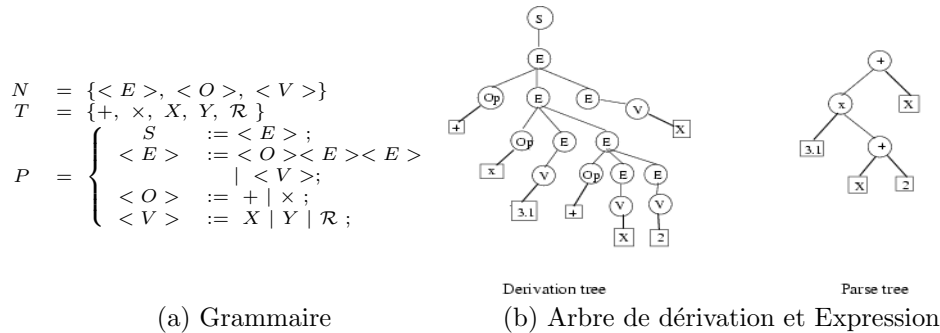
$N = \{<E>, <O>, <V>\}$
$T = \{+, \times, X, Y, \mathcal{R}\}$
$P = \begin{cases} S := <E> ; \\ <E> := <O><E><E> \\ \quad\quad | <V>; \\ <O> := + \mid \times ; \\ <V> := X \mid Y \mid \mathcal{R} ; \end{cases}$

S
E
Op
E
E
V
+
X
Op
E
E
x
V
Op
E
E
3.1
+
V
V
X
2

+
x
X
3.1
+
X
2

Derivation tree

Parse tree

(a) Grammaire

(b) Arbre de dérivation et Expression